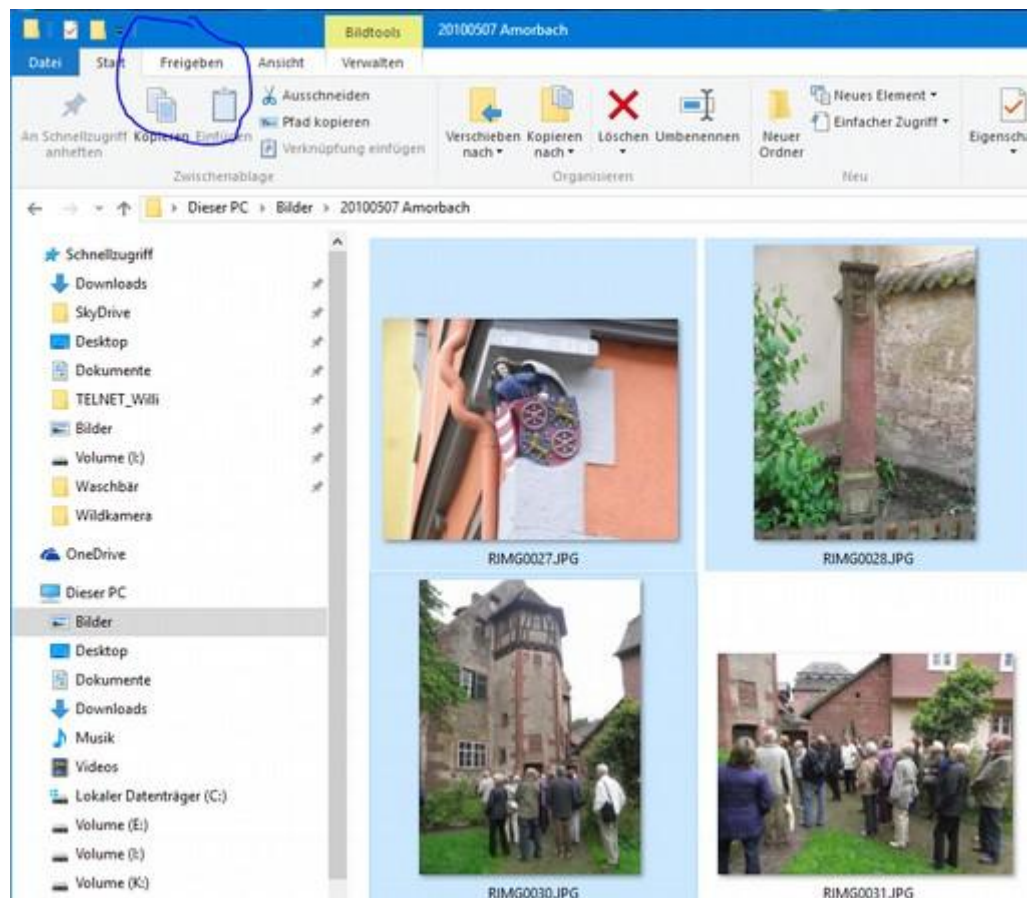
Bildtools 20100507 Amorbach

Datei Start Freigeben Ansicht Verwalten

An Schnellzugriff anheften Kopieren Einfügen Ausschneiden Pfad kopieren Verknüpfung einfügen Zwischenablage

Verschieben nach Kopieren nach Löschen Umbenennen Organisieren

Neuer Ordner Neues Element Einfacher Zugriff Neu

Eigensch

Dieser PC › Bilder › 20100507 Amorbach

Schnellzugriff
Downloads
SkyDrive
Desktop
Dokumente
TELNET_Willi
Bilder
Volume (I:)
Waschbär
Wildkamera
OneDrive
Dieser PC
Bilder
Desktop
Dokumente
Downloads
Musik
Videos
Lokaler Datenträger (C:)
Volume (E:)
Volume (I:)
Volume (K:)

RIMG0027.JPG
RIMG0028.JPG
RIMG0030.JPG
RIMG0031.JPG